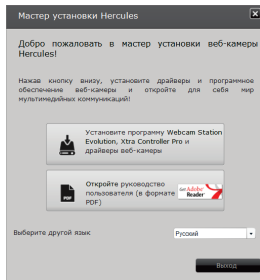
Мастер установки Hercules

Добро пожаловать в мастер установки веб-камеры Hercules!

Нажав кнопку внизу, установите драйверы и программное обеспечение веб-камеры и откройте для себя мир мультимедийных коммуникаций!

Установите программу Webcam Station Evolution, Xtra Controller Pro и драйверы веб-камеры

PDF

Откройте руководство пользователя (в формате PDF)

Get Adobe Reader

Выберите другой язык

Русский

Выход